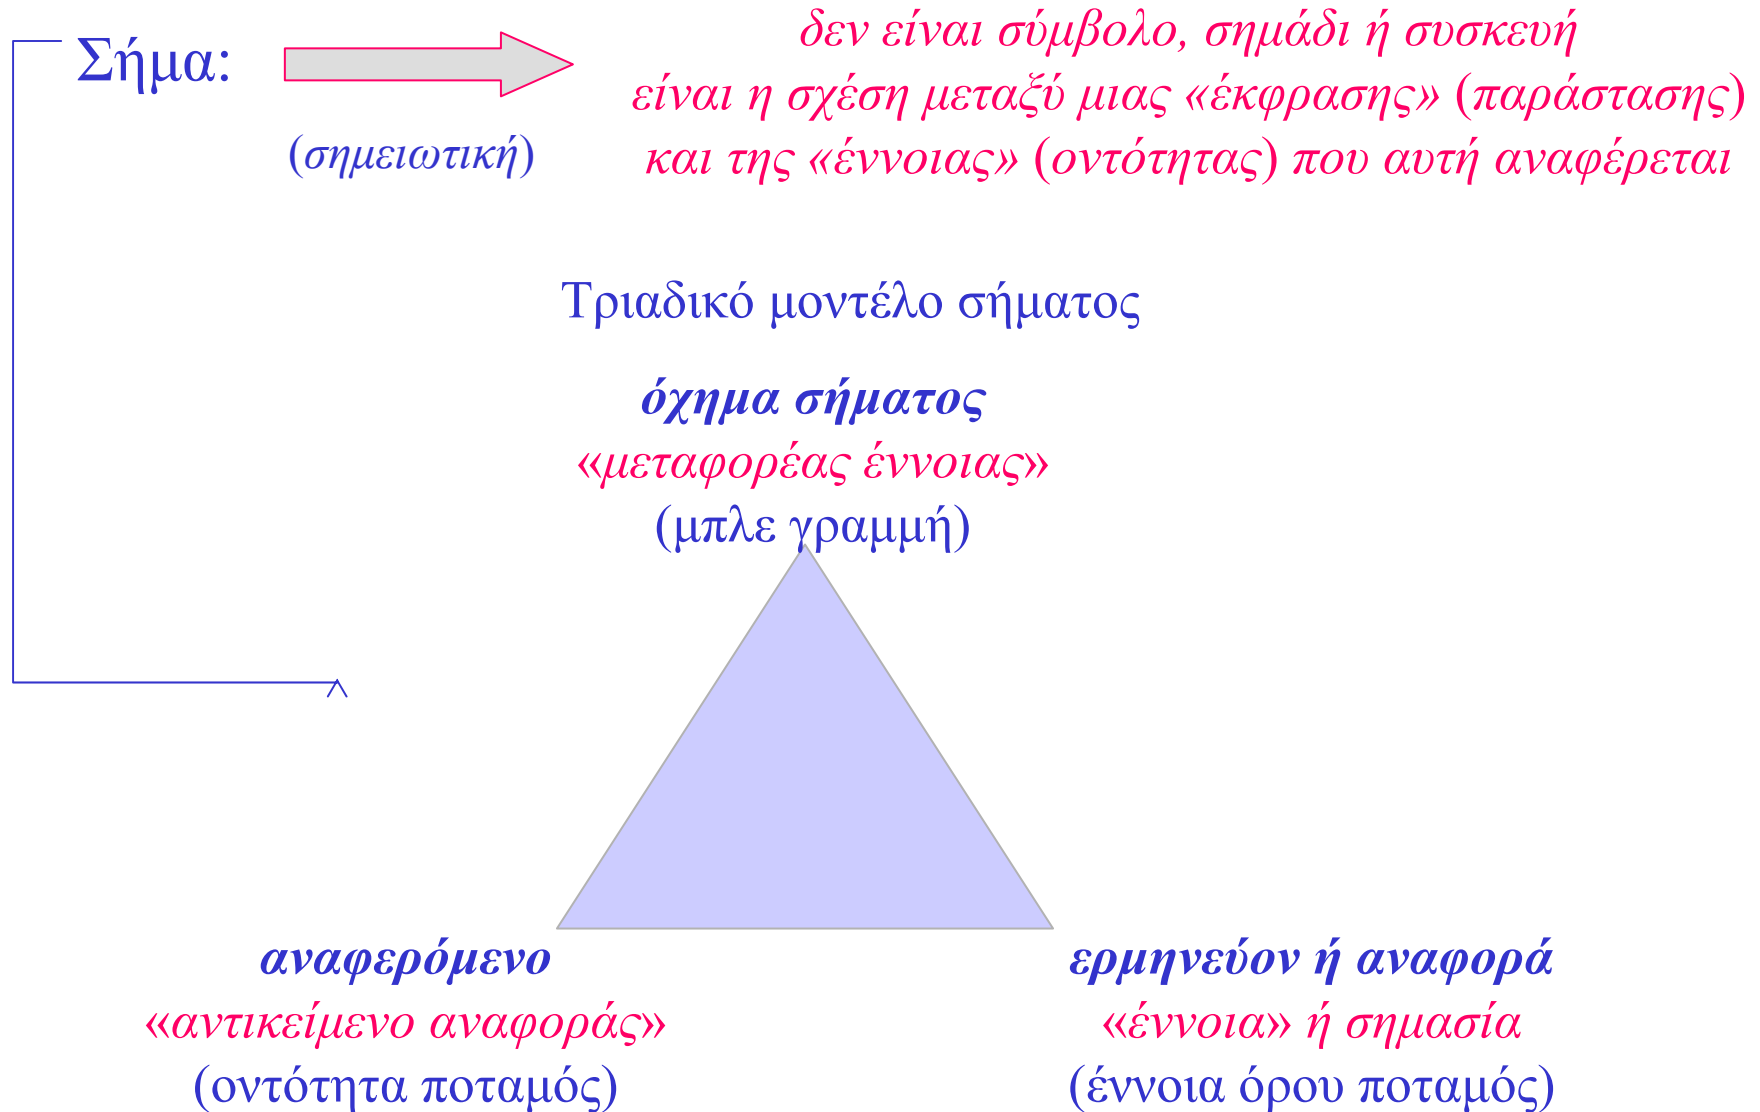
Σήμα:

(σημειωτική)

δεν είναι σύμβολο, σημάδι ή συσκευή
είναι η σχέση μεταξύ μιας «έκφρασης» (παράστασης)
και της «έννοιας» (οντότητας) που αυτή αναφέρεται

Τριαδικό μοντέλο σήματος

όχημα σήματος
«μεταφορέας έννοιας»
(μπλε γραμμή)

αναφερόμενο
«αντικείμενο αναφοράς»
(οντότητα ποταμός)

ερμηνεύον ή αναφορά
«έννοια» ή σημασία
(έννοια όρου ποταμός)